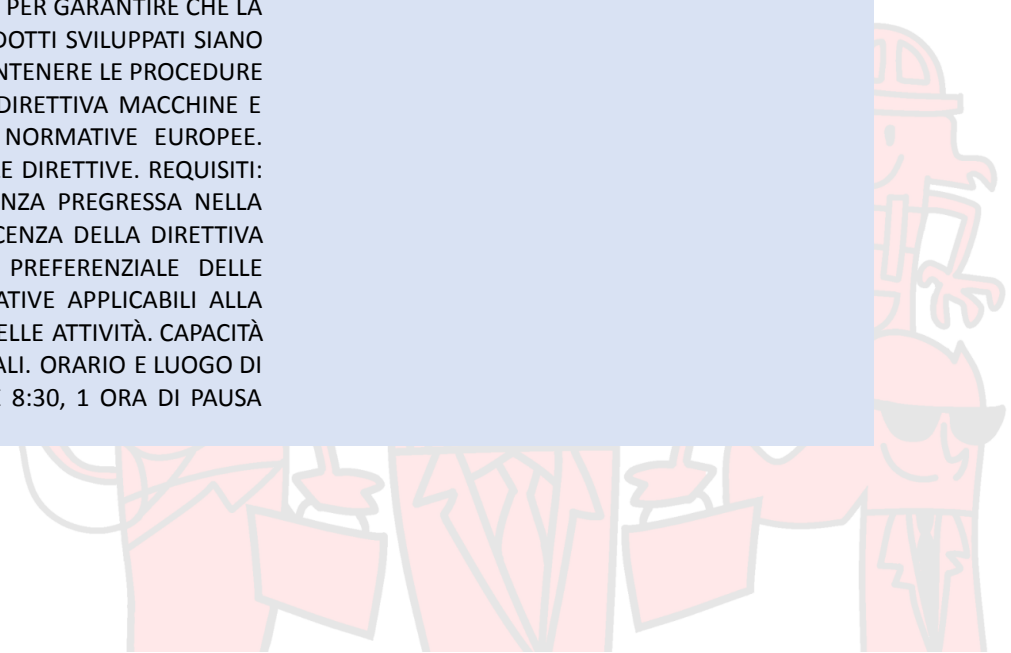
PER GARANTIRE CHE LA
DOTTI SVILUPPATI SIANO
NTENERE LE PROCEDURE
DIRETTIVA MACCHINE E
NORMATIVE EUROPEE.
E DIRETTIVE. REQUISITI:
NZA PREGRESSA NELLA
CENZA DELLA DIRETTIVA
PREFERENZIALE DELLE
ATIVE APPLICABILI ALLA
ELLE ATTIVITÀ. CAPACITÀ
ALI. ORARIO E LUOGO DI
8:30, 1 ORA DI PAUSA